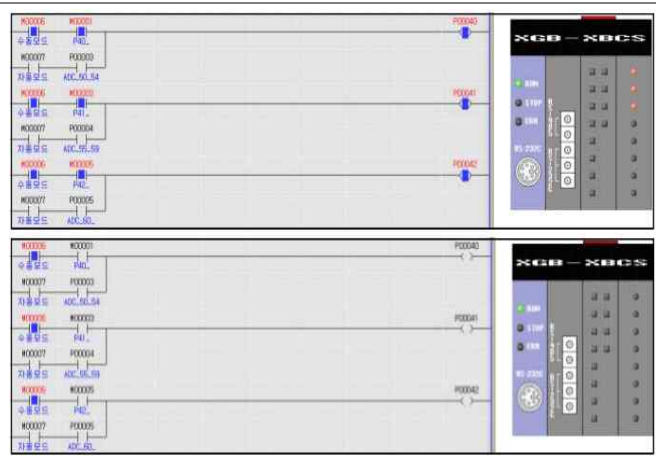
M00006 M00001 P00040
수동모드 P40_
M00007 P00003
자동모드 ADC_50_54
M00006 M00003 P00041
수동모드 P41_
M00007 P00004
자동모드 ADC_55_59
M00006 M00005 P00042
수동모드 P42_
M00007 P00005
자동모드 ADC_60_

XGB — XBCS
RUN
STOP
ERR
RS-232C

M00006 M00001 P00040
수동모드 P40_
M00007 P00003
자동모드 ADC_50_54
M00006 M00003 P00041
수동모드 P41_
M00007 P00004
자동모드 ADC_55_59
M00006 M00005 P00042
수동모드 P42_
M00007 P00005
자동모드 ADC_60_

XGB — XBCS
RUN
STOP
ERR
RS-232C